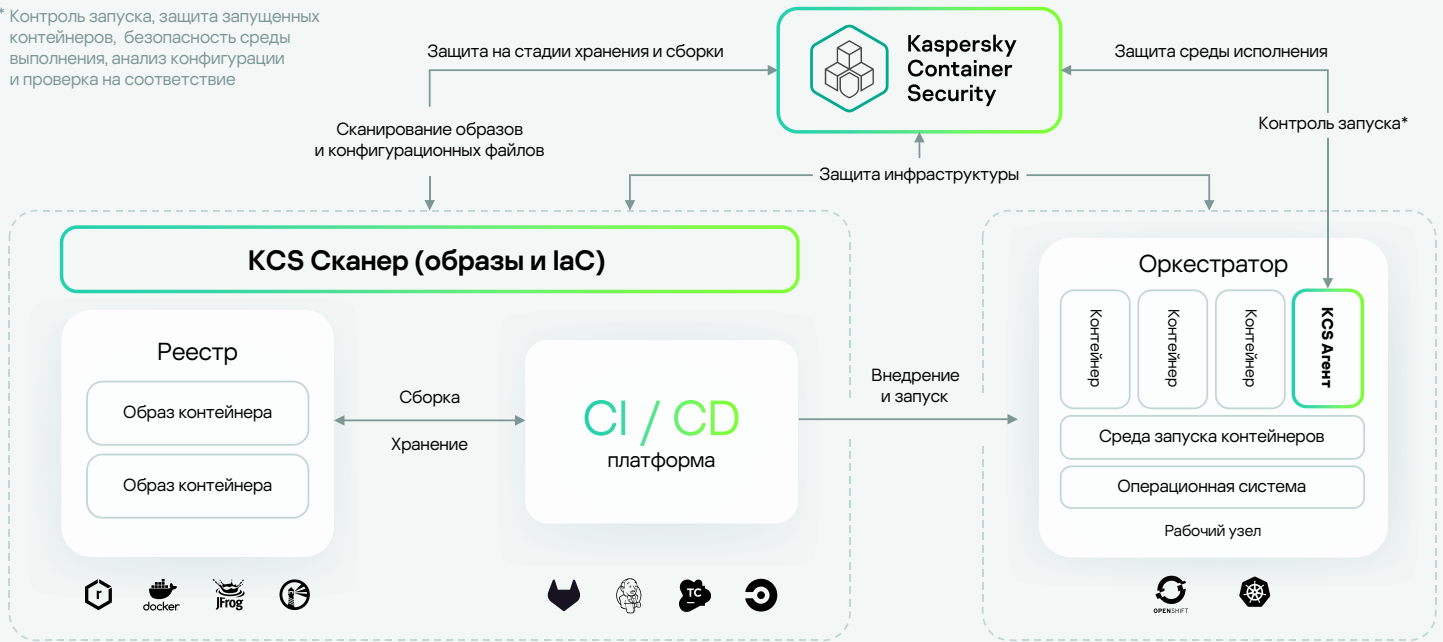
* Контроль запуска, защита запущенных контейнеров, безопасность среды выполнения, анализ конфигурации и проверка на соответствие

Защита на стадии хранения и сборки

Kaspersky Container Security

Защита среды исполнения

Сканирование образов и конфигурационных файлов

Контроль запуска*

Защита инфраструктуры

KCS Сканер (образы и IaC)

Реестр

Образ контейнера

Образ контейнера

Сборка

Хранение

CI / CD платформа

Внедрение и запуск

Оркестратор

Контейнер

Контейнер

Контейнер

KCS Агент

Среда запуска контейнеров

Операционная система

Рабочий узел

docker

JFrog

TC

OPENSHIFT